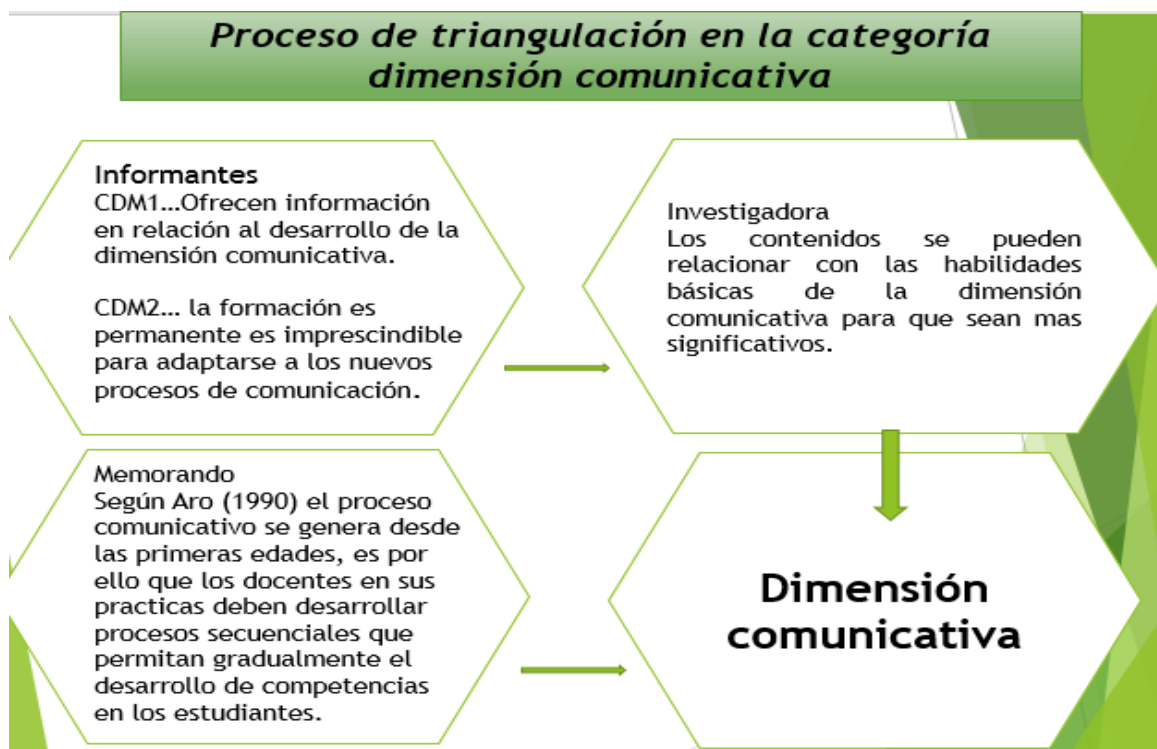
Proceso de triangulación en la categoría dimensión comunicativa

Informantes
CDM1…Ofrecen información en relación al desarrollo de la dimensión comunicativa.

CDM2… la formación es permanente es imprescindible para adaptarse a los nuevos procesos de comunicación.

Investigadora
Los contenidos se pueden relacionar con las habilidades básicas de la dimensión comunicativa para que sean mas significativos.

Memorando
Según Aro (1990) el proceso comunicativo se genera desde las primeras edades, es por ello que los docentes en sus practicas deben desarrollar procesos secuenciales que permitan gradualmente el desarrollo de competencias en los estudiantes.

Dimensión comunicativa